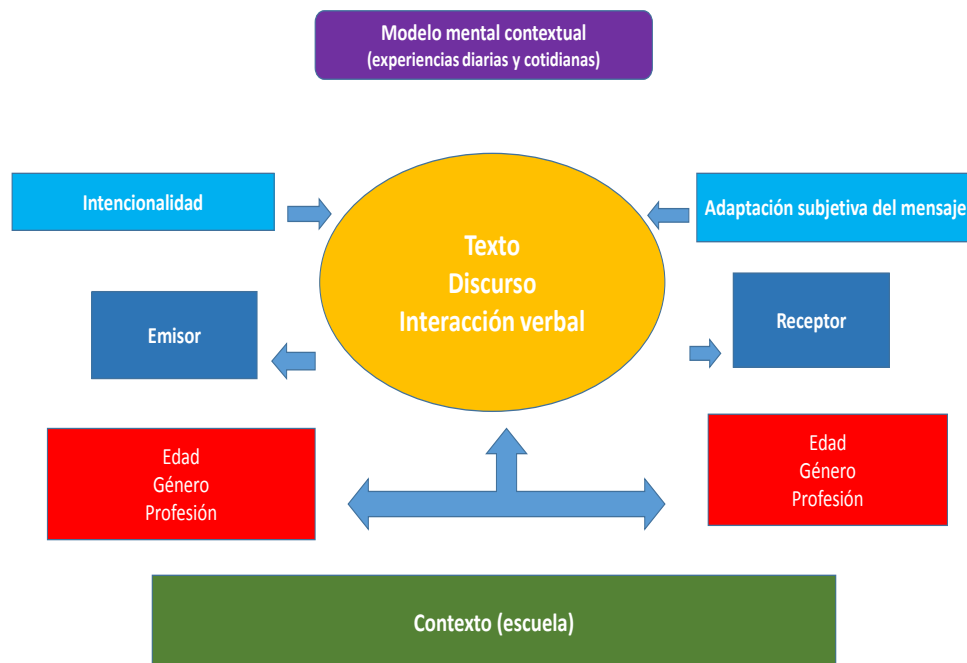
Modelo mental contextual
(experiencias diarias y cotidianas)

Intencionalidad

Adaptación subjetiva del mensaje

Texto
Discurso
Interacción verbal

Emisor

Receptor

Edad
Género
Profesión

Edad
Género
Profesión

Contexto (escuela)